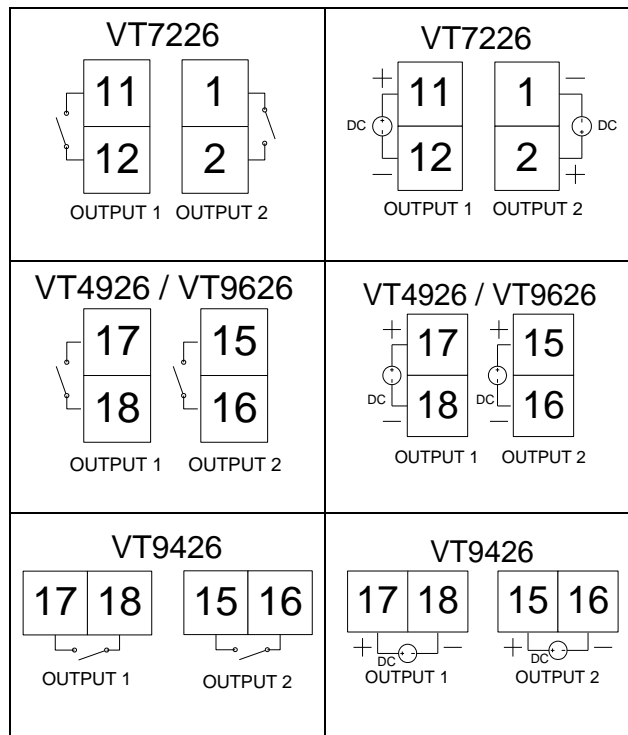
| | |
|---|---|
| VT7226<br>11 1<br>12 2<br>OUTPUT 1 OUTPUT 2 | VT7226<br>+ 11 1 −<br>DC DC<br>− 12 2 +<br>OUTPUT 1 OUTPUT 2 |
| VT4926 / VT9626<br>17 15<br>18 16<br>OUTPUT 1 OUTPUT 2 | VT4926 / VT9626<br>+ 17 + 15<br>DC 18 DC 16<br>− −<br>OUTPUT 1 OUTPUT 2 |
| VT9426<br>17 18 15 16<br>OUTPUT 1 OUTPUT 2 | VT9426<br>17 18 15 16<br>+ DC − + DC −<br>OUTPUT 1 OUTPUT 2 |